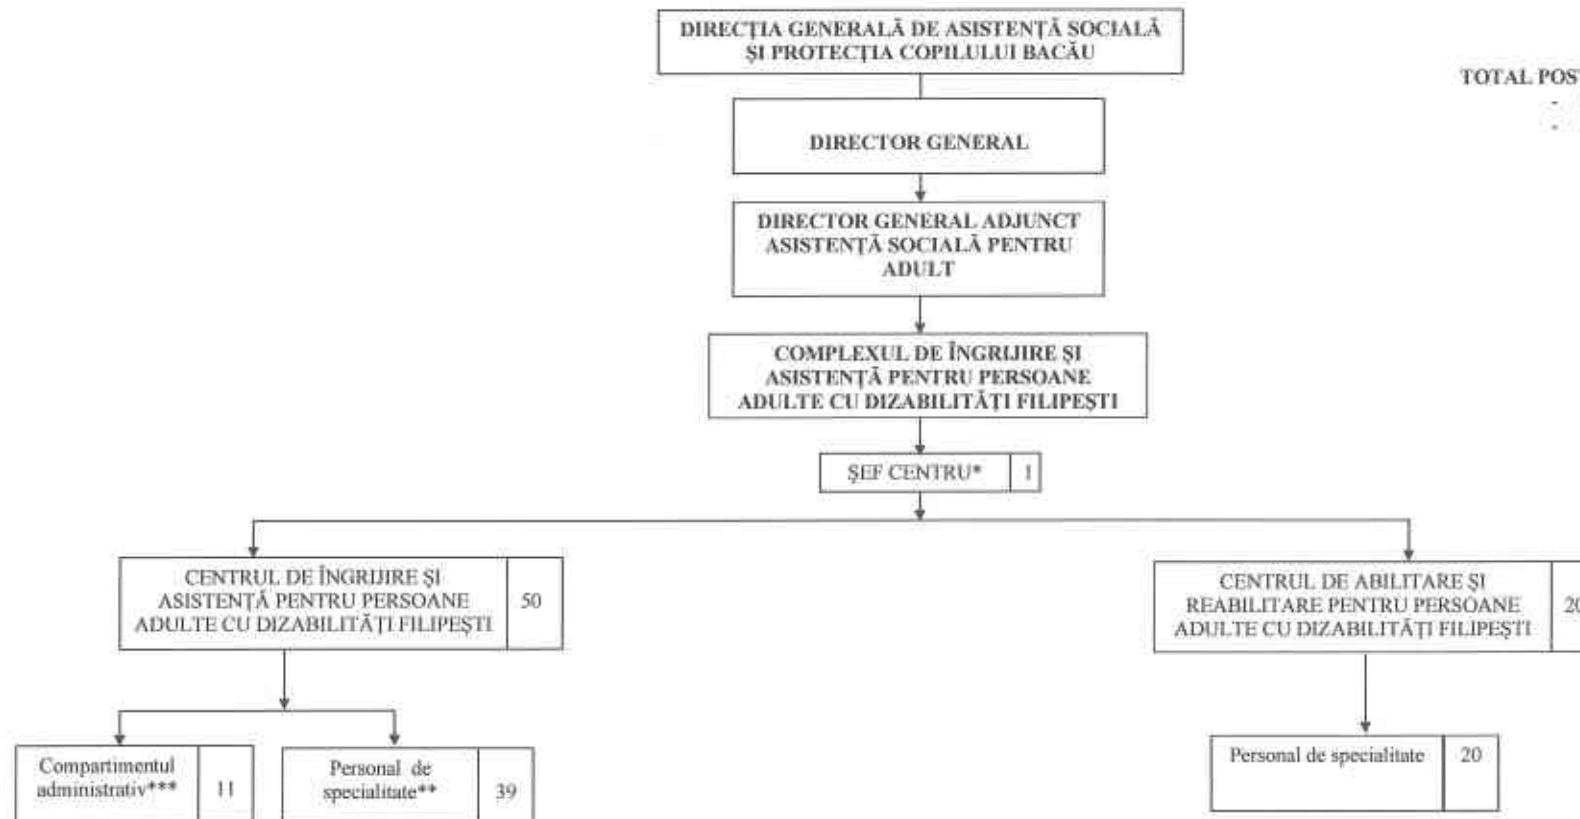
DIRECŢIA GENERALĂ DE ASISTENŢĂ SOCIALĂ ŞI PROTECŢIA COPILULUI BACĂU

TOTAL POS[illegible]
- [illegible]
- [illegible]

DIRECTOR GENERAL

DIRECTOR GENERAL ADJUNCT ASISTENŢĂ SOCIALĂ PENTRU ADULT

COMPLEXUL DE ÎNGRIJIRE ŞI ASISTENŢĂ PENTRU PERSOANE ADULTE CU DIZABILITĂŢI FILIPEŞTI

ŞEF CENTRU* | 1

CENTRUL DE ÎNGRIJIRE ŞI ASISTENŢĂ PENTRU PERSOANE ADULTE CU DIZABILITĂŢI FILIPEŞTI | 50

CENTRUL DE ABILITARE ŞI REABILITARE PENTRU PERSOANE ADULTE CU DIZABILITĂŢI FILIPEŞTI | 2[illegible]

Compartimentul administrativ*** | 11

Personal de specialitate** | 39

Personal de specialitate | 20